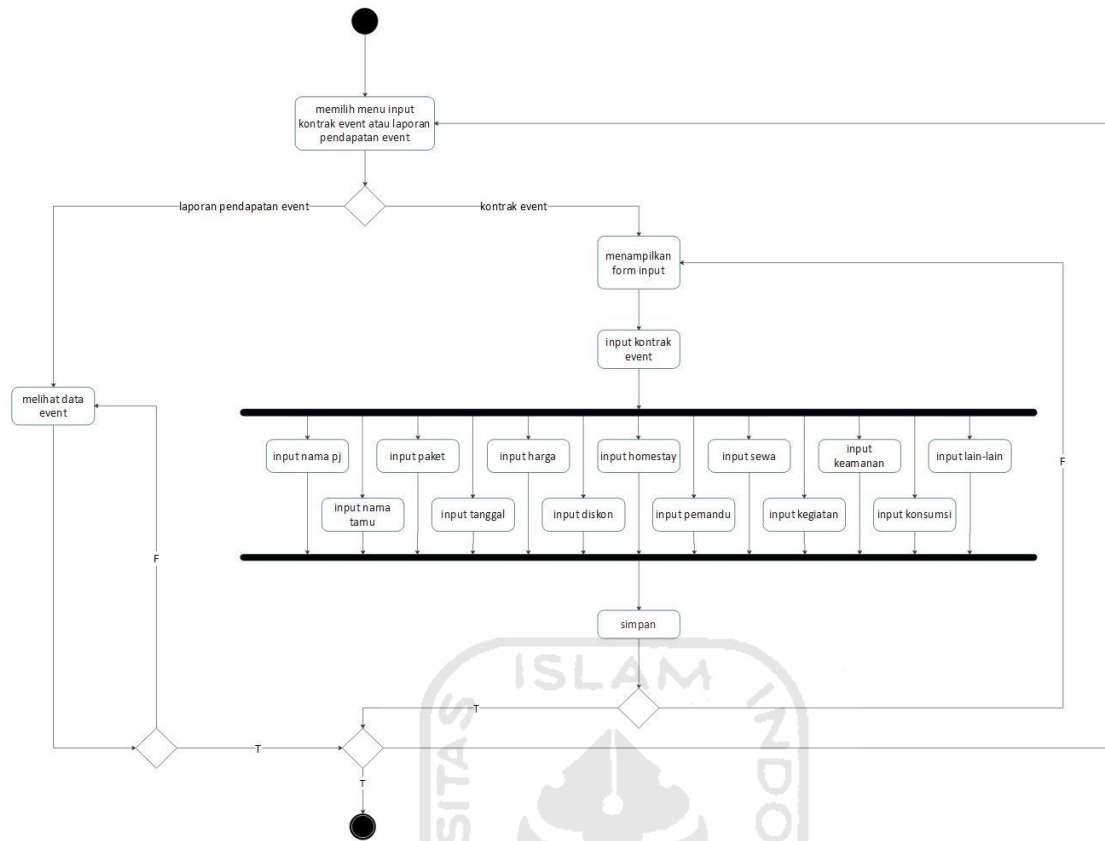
memilih menu input kontrak event atau laporan pendapatan event

laporan pendapatan event

kontrak event

menampilkan form input

input kontrak event

melihat data event

input nama pj

input nama tamu

input paket

input tanggal

input harga

input diskon

input homestay

input pemandu

input sewa

input kegiatan

input keamanan

input konsumsi

input lain-lain

F

F

simpan

T

T

T

ISLAM

SITAS

NDO